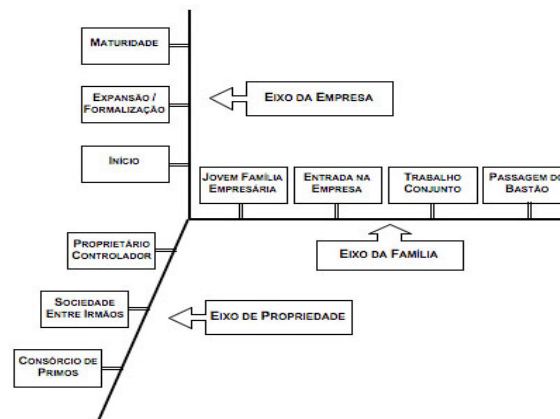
Maturidade

Expansão / Formalização

Início

Eixo da Empresa

Jovem Família Empresária

Entrada na Empresa

Trabalho Conjunto

Passagem do Bastão

Eixo da Família

Proprietário Controlador

Sociedade Entre Irmãos

Eixo de Propriedade

Consórcio de Primos